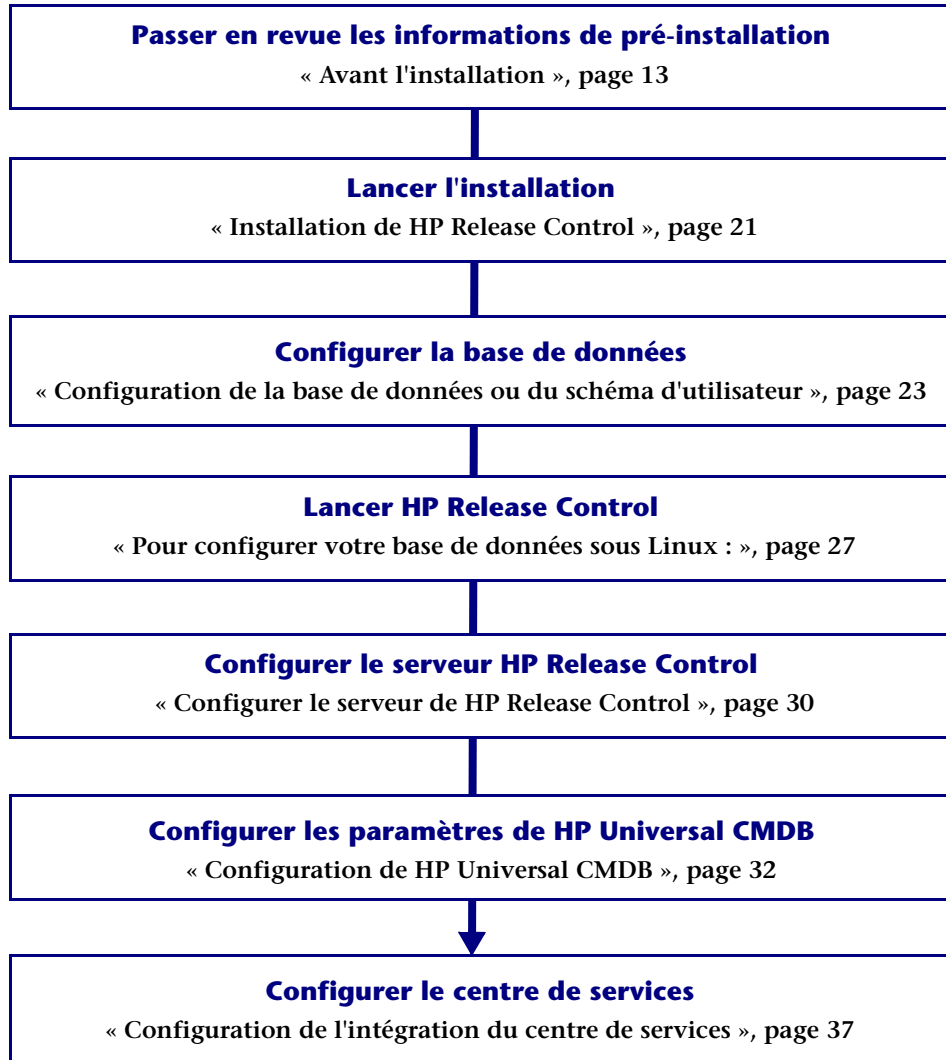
Passer en revue les informations de pré-installation
« Avant l'installation », page 13

Lancer l'installation
« Installation de HP Release Control », page 21

Configurer la base de données
« Configuration de la base de données ou du schéma d'utilisateur », page 23

Lancer HP Release Control
« Pour configurer votre base de données sous Linux : », page 27

Configurer le serveur HP Release Control
« Configurer le serveur de HP Release Control », page 30

Configurer les paramètres de HP Universal CMDB
« Configuration de HP Universal CMDB », page 32

Configurer le centre de services
« Configuration de l'intégration du centre de services », page 37